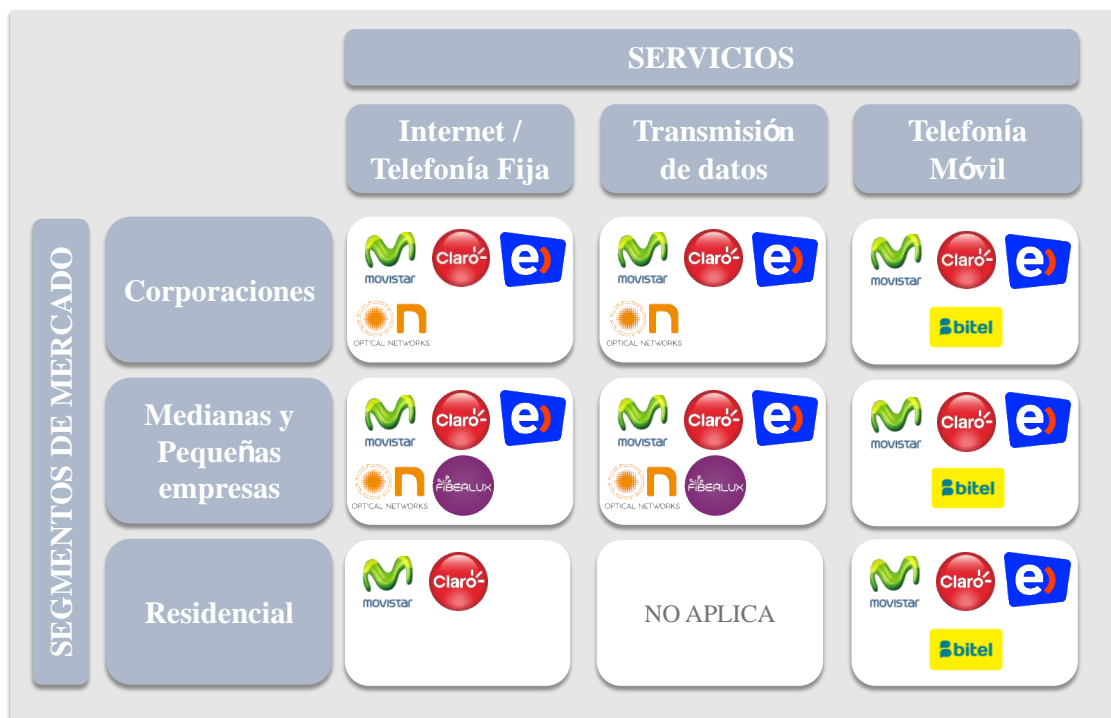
| | SERVICIOS | | |
|---|---|---|---|
| | Internet / Telefonía Fija | Transmisión de datos | Telefonía Móvil |
| Corporaciones | movistar, Claro, e, ON OPTICAL NETWORKS | movistar, Claro, e, ON OPTICAL NETWORKS | movistar, Claro, e, bitel |
| Medianas y Pequeñas empresas | movistar, Claro, e, ON OPTICAL NETWORKS, FIBERLUX | movistar, Claro, e, ON OPTICAL NETWORKS, FIBERLUX | movistar, Claro, e, bitel |
| Residencial | movistar, Claro | NO APLICA | movistar, Claro, e, bitel |

SEGMENTOS DE MERCADO